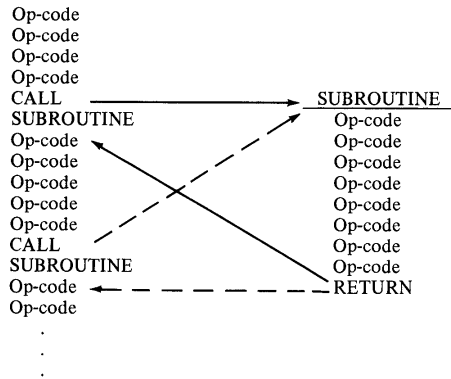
Op-code
Op-code
Op-code
Op-code
CALL
SUBROUTINE
Op-code
Op-code
Op-code
Op-code
Op-code
CALL
SUBROUTINE
Op-code
Op-code
.
.
.

SUBROUTINE
Op-code
Op-code
Op-code
Op-code
Op-code
Op-code
Op-code
Op-code
RETURN